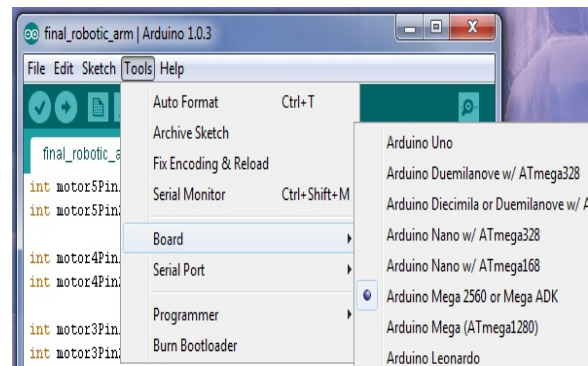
final_robotic_arm | Arduino 1.0.3

File Edit Sketch Tools Help

final_robotic_a

int motor5Pin
int motor5Pin

int motor4Pin
int motor4Pin

int motor3Pin
int motor3Pin

Auto Format Ctrl+T
Archive Sketch
Fix Encoding & Reload
Serial Monitor Ctrl+Shift+M
Board
Serial Port
Programmer
Burn Bootloader

Arduino Uno
Arduino Duemilanove w/ ATmega328
Arduino Diecimila or Duemilanove w/ A
Arduino Nano w/ ATmega328
Arduino Nano w/ ATmega168
Arduino Mega 2560 or Mega ADK
Arduino Mega (ATmega1280)
Arduino Leonardo